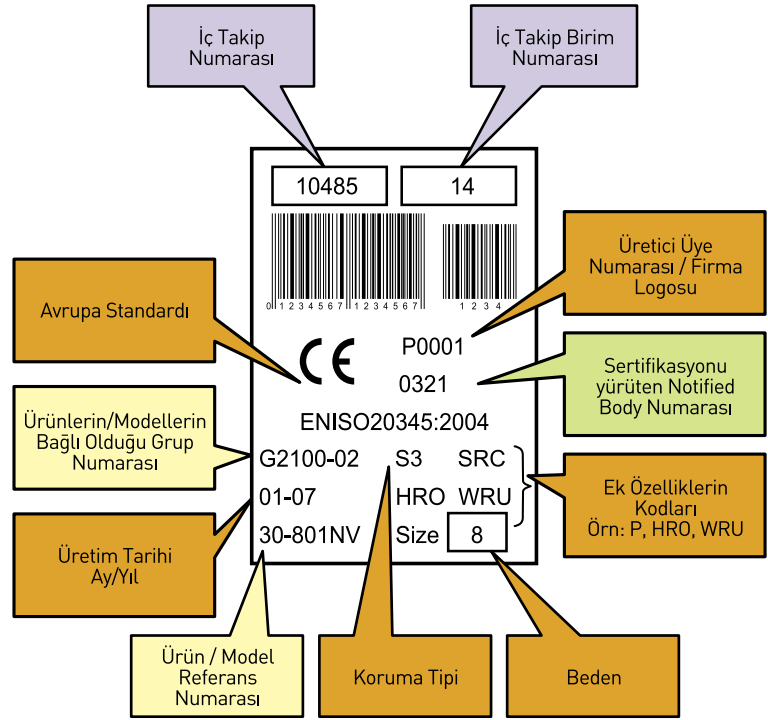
İç Takip Numarası

İç Takip Birim Numarası

10485

14

0 1 2 3 4 5 6 7 1 2 3 4 5 6 7 1 2 3 4

1 2 3 4

Üretici Üye Numarası / Firma Logosu

Avrupa Standardı

CE

P0001

0321

Sertifikasyonu yürüten Notified Body Numarası

Ürünlerin/Modellerin Bağlı Olduğu Grup Numarası

ENISO20345:2004

G2100-02

S3

SRC

01-07

HRO

WRU

30-801NV

Size

8

Ek Özelliklerin Kodları Örn: P, HRO, WRU

Üretim Tarihi Ay/Yıl

Ürün / Model Referans Numarası

Koruma Tipi

Beden